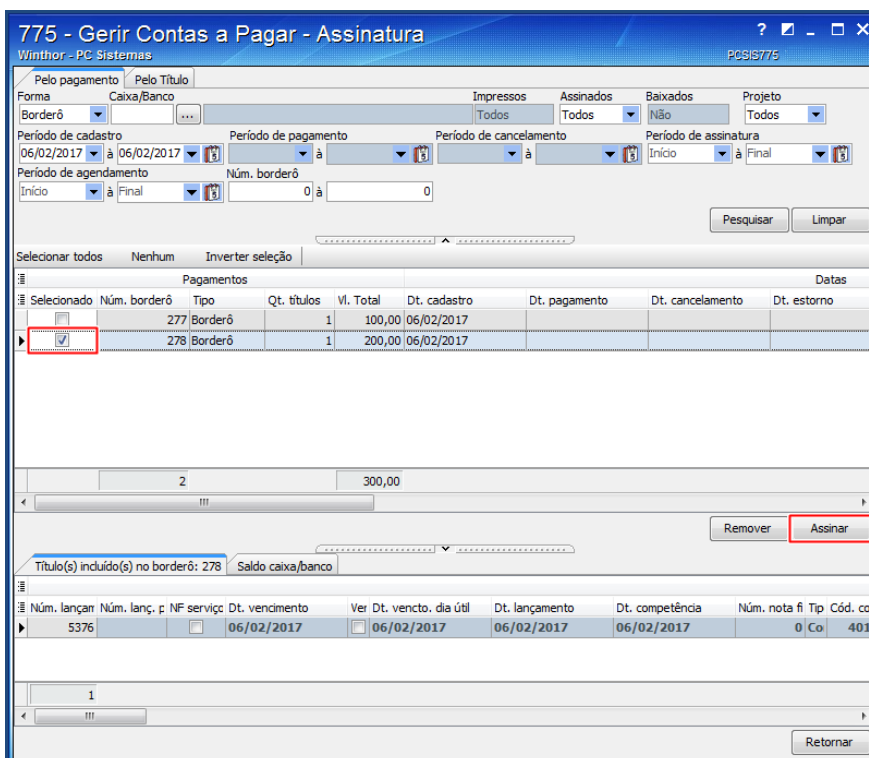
775 - Gerir Contas a Pagar - Assinatura
Winthor - PC Sistemas
PCSIS775

Pelo pagamento | Pelo Título

Forma: Borderô
Caixa/Banco
Impressos: Todos
Assinados: Todos
Baixados: Não
Projeto: Todos

Período de cadastro: 06/02/2017 à 06/02/2017
Período de pagamento à
Período de cancelamento à
Período de assinatura: Início à Final
Período de agendamento: Início à Final
Núm. borderô: 0 à 0

Pesquisar | Limpar

Selecionar todos | Nenhum | Inverter seleção

Pagamentos | Datas

| Selecionado | Núm. borderô | Tipo | Qt. títulos | Vl. Total | Dt. cadastro | Dt. pagamento | Dt. cancelamento | Dt. estorno |
|---|---|---|---|---|---|---|---|---|
| ☐ | 277 | Borderô | 1 | 100,00 | 06/02/2017 | | | |
| ☑ | 278 | Borderô | 1 | 200,00 | 06/02/2017 | | | |
| | 2 | | | 300,00 | | | | |

Remover | Assinar

Título(s) incluído(s) no borderô: 278 | Saldo caixa/banco

| Núm. lançan | Núm. lanç. p | NF serviço | Dt. vencimento | Ver | Dt. vencto. dia útil | Dt. lançamento | Dt. competência | Núm. nota fi | Tip | Cód. co |
|---|---|---|---|---|---|---|---|---|---|---|
| 5376 | | ☐ | 06/02/2017 | ☐ | 06/02/2017 | 06/02/2017 | 06/02/2017 | 0 | Co | 401 |

1

Retornar